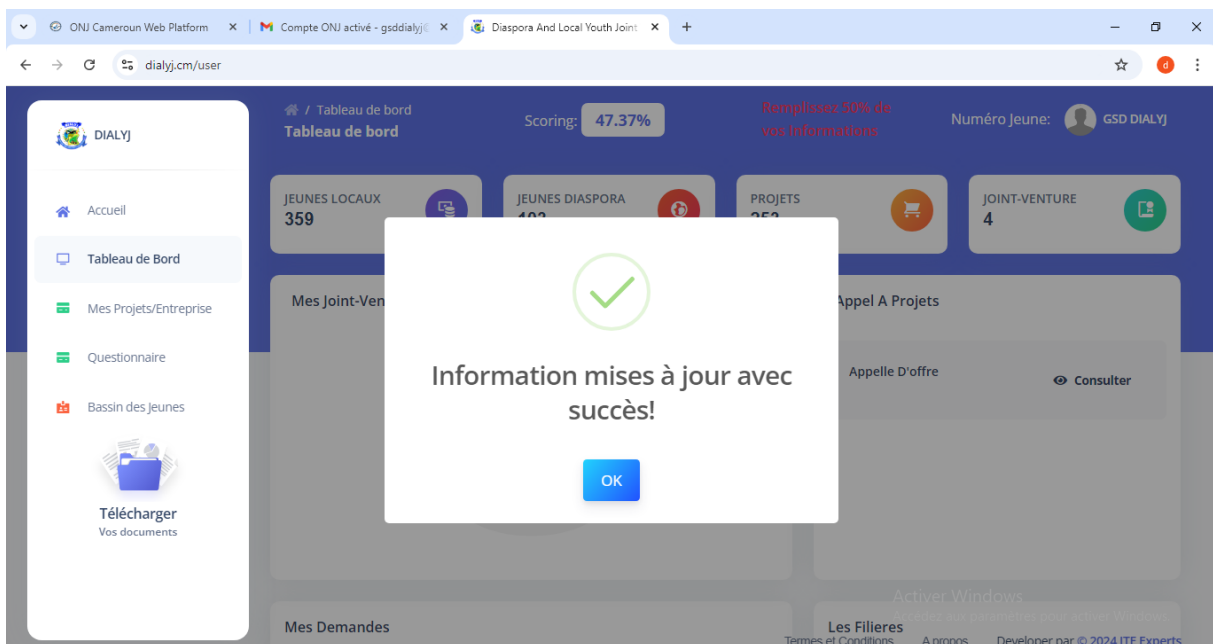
ONJ Cameroun Web Platform ×
Compte ONJ activé - gsddialyj@ ×
Diaspora And Local Youth Joint ×
+

dialyj.cm/user

DIALYJ

Accueil
Tableau de Bord
Mes Projets/Entreprise
Questionnaire
Bassin des Jeunes

Télécharger
Vos documents

/ Tableau de bord
Tableau de bord

Scoring: 47.37%

Remplissez 50% de vos Informations

Numéro Jeune: GSD DIALYJ

JEUNES LOCAUX
359

JEUNES DIASPORA
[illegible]

PROJETS
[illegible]

JOINT-VENTURE
4

Mes Joint-Ven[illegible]

Appel A Projets

Appelle D'offre

Consulter

Information mises à jour avec succès!

OK

Mes Demandes

Les Filieres

Activer Windows
Accédez aux paramètres pour activer Windows.

Termes et Conditions A propos Developer par © 2024 ITE Experts